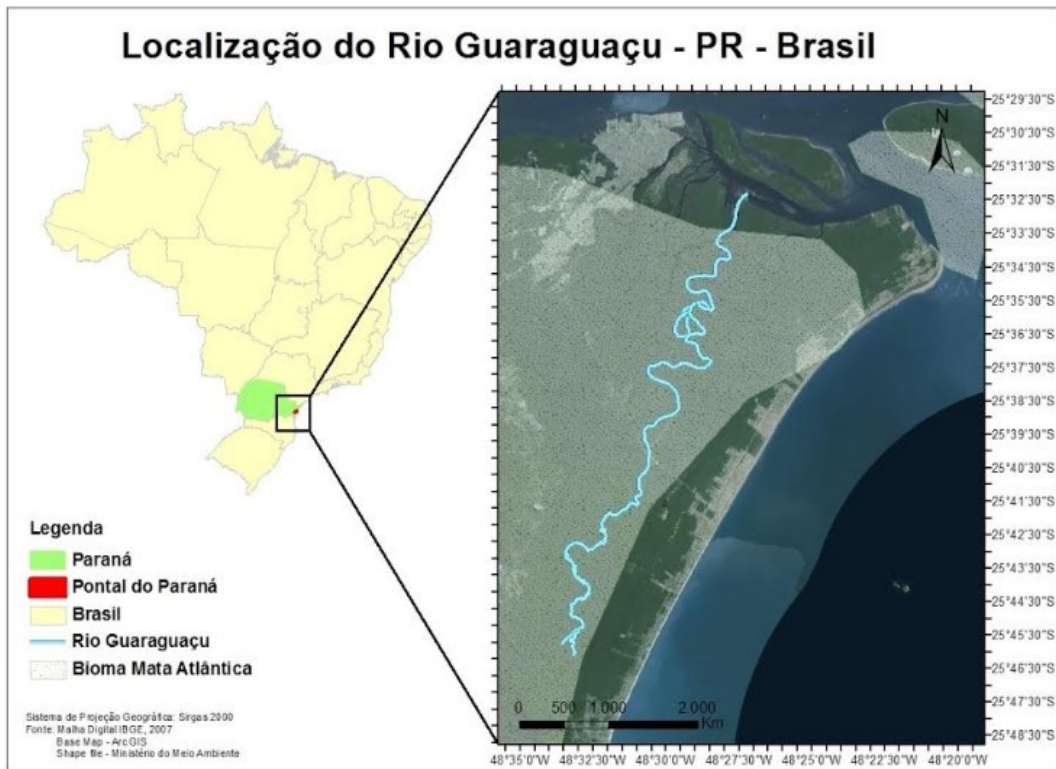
Localização do Rio Guaraguaçu - PR - Brasil

N

25°29'30"S
25°30'30"S
25°31'30"S
25°32'30"S
25°33'30"S
25°34'30"S
25°35'30"S
25°36'30"S
25°37'30"S
25°38'30"S
25°39'30"S
25°40'30"S
25°41'30"S
25°42'30"S
25°43'30"S
25°44'30"S
25°45'30"S
25°46'30"S
25°47'30"S
25°48'30"S

Legenda
Paraná
Pontal do Paraná
Brasil
Rio Guaraguaçu
Bioma Mata Atlântica

0 500 1.000 2.000 Km

Sistema de Projeção Geográfica: Sirgas 2000
Fonte: Malha Digital IBGE, 2007
Base Map - ArcGIS
Shape file - Ministério do Meio Ambiente

48°35'0"W 48°32'30"W 48°30'0"W 48°27'30"W 48°25'0"W 48°22'30"W 48°20'0"W